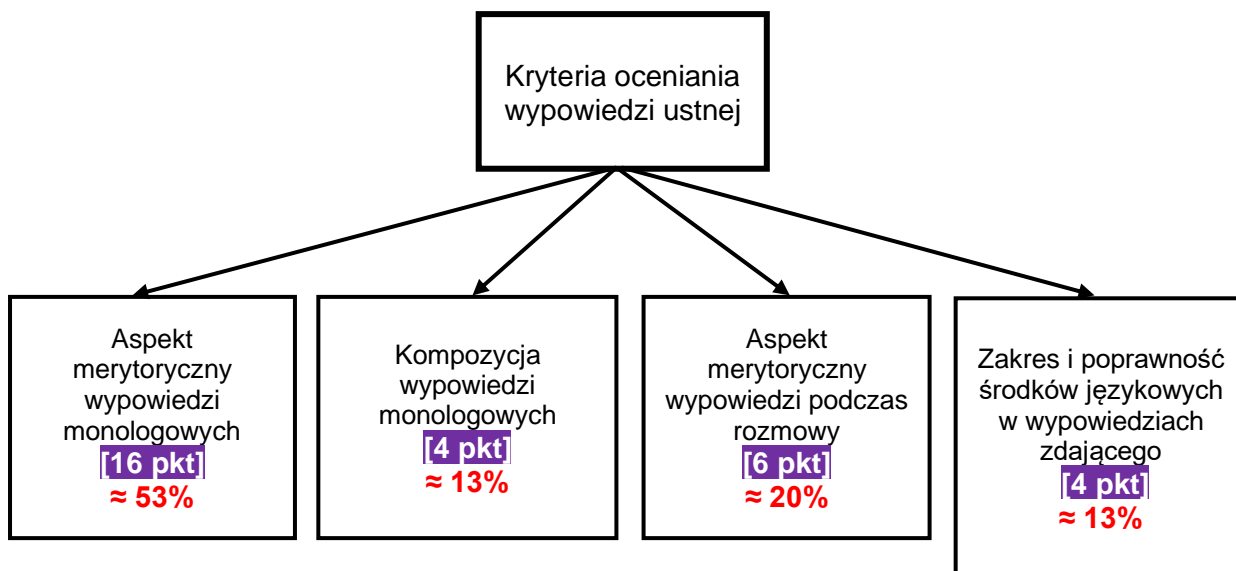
Kryteria oceniania wypowiedzi ustnej

Aspekt merytoryczny wypowiedzi monologowych
[16 pkt]
≈ 53%

Kompozycja wypowiedzi monologowych
[4 pkt]
≈ 13%

Aspekt merytoryczny wypowiedzi podczas rozmowy
[6 pkt]
≈ 20%

Zakres i poprawność środków językowych w wypowiedziach zdającego
[4 pkt]
≈ 13%